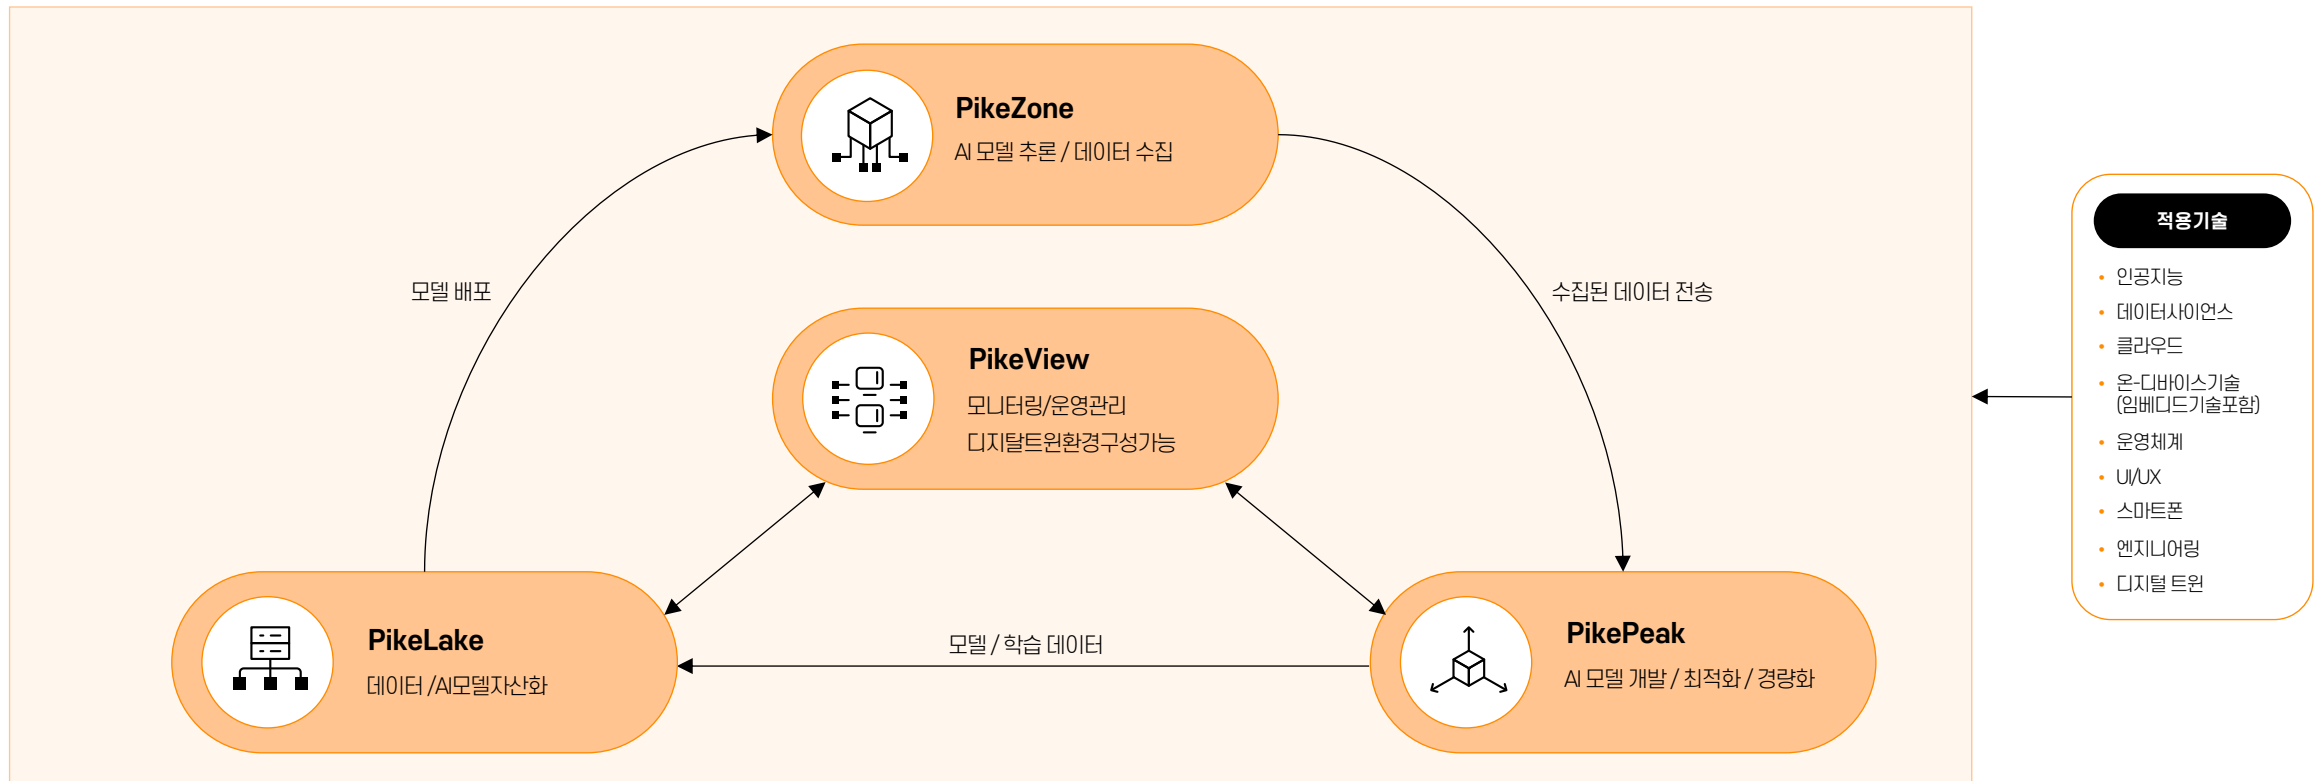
PikeZone
AI 모델 추론 / 데이터 수집

모델 배포

수집된 데이터 전송

PikeView
모니터링/운영관리
디지털트윈환경구성가능

PikeLake
데이터 /AI모델자산화

모델 / 학습 데이터

PikePeak
AI 모델 개발 / 최적화 / 경량화

적용기술
• 인공지능
• 데이터사이언스
• 클라우드
• 온-디바이스기술 (임베디드기술포함)
• 운영체계
• UI/UX
• 스마트폰
• 엔지니어링
• 디지털 트윈